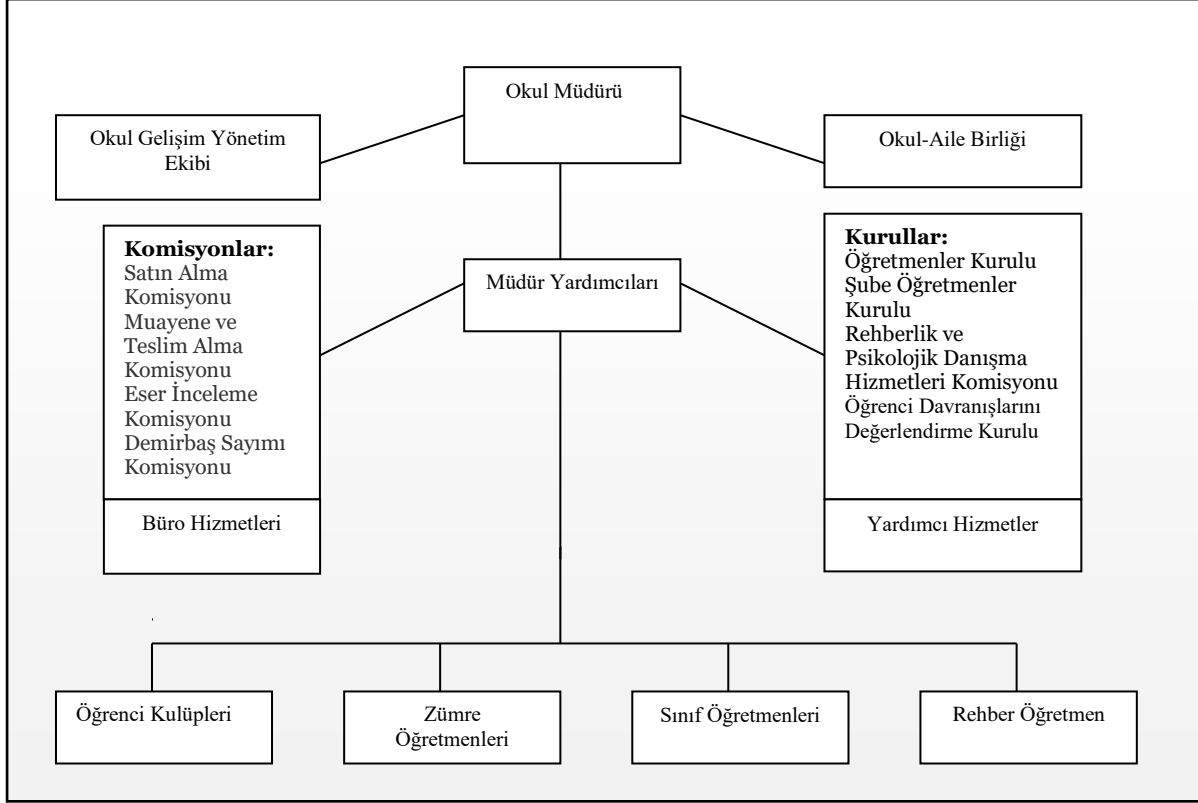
Okul Müdürü

Okul Gelişim Yönetim Ekibi

Okul-Aile Birliği

Komisyonlar:
Satın Alma Komisyonu
Muayene ve Teslim Alma Komisyonu
Eser İnceleme Komisyonu
Demirbaş Sayımı Komisyonu

Büro Hizmetleri

Müdür Yardımcıları

Kurullar:
Öğretmenler Kurulu
Şube Öğretmenler Kurulu
Rehberlik ve Psikolojik Danışma Hizmetleri Komisyonu
Öğrenci Davranışlarını Değerlendirme Kurulu

Yardımcı Hizmetler

Öğrenci Kulüpleri

Zümre Öğretmenleri

Sınıf Öğretmenleri

Rehber Öğretmen